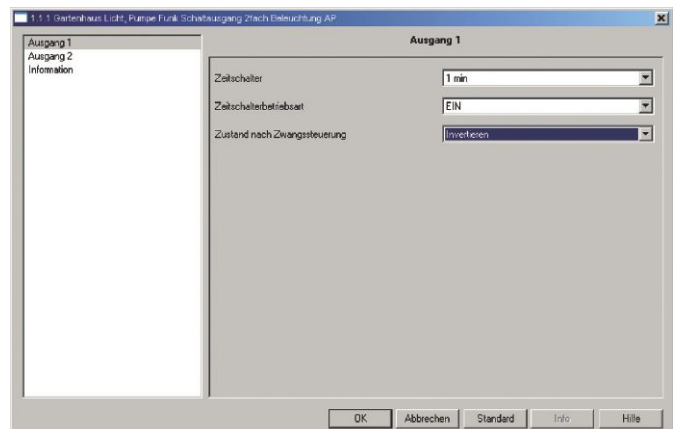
1.1.1 Gartenhaus Licht, Pumpe Funk Schaltausgang 2fach Beleuchtung AP

Ausgang 1
Ausgang 2
Information

Ausgang 1

Zeitschalter
1 min

Zeitschalterbetriebsart
EIN

Zustand nach Zwangssteuerung
Invertieren

OK
Abbrechen
Standard
Info
Hilfe